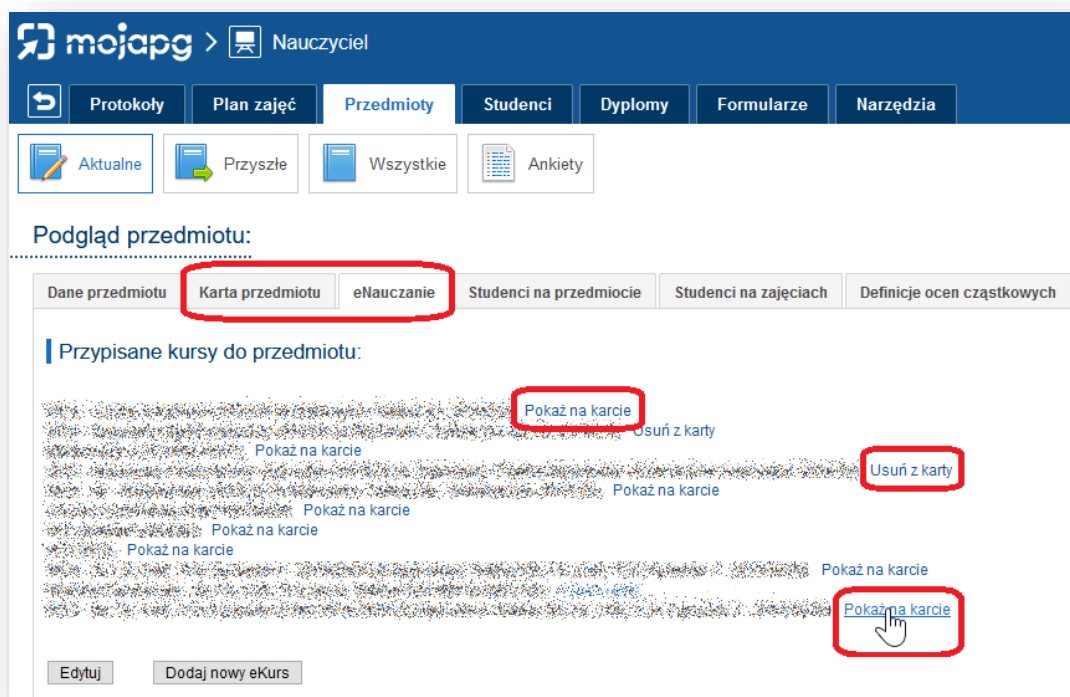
mojapg > Nauczyciel

Protokoły | Plan zajęć | Przedmioty | Studenci | Dyplomy | Formularze | Narzędzia

Aktualne | Przyszłe | Wszystkie | Ankiety

Podgląd przedmiotu:

Dane przedmiotu | Karta przedmiotu | eNauczanie | Studenci na przedmiocie | Studenci na zajęciach | Definicje ocen cząstkowych

Przypisane kursy do przedmiotu:

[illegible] Pokaż na karcie
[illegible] Usuń z karty
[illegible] Pokaż na karcie
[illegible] Usuń z karty
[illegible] Pokaż na karcie
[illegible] Pokaż na karcie
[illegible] Pokaż na karcie
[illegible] Pokaż na karcie
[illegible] Pokaż na karcie
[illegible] Pokaż na karcie

Edytuj | Dodaj nowy eKurs